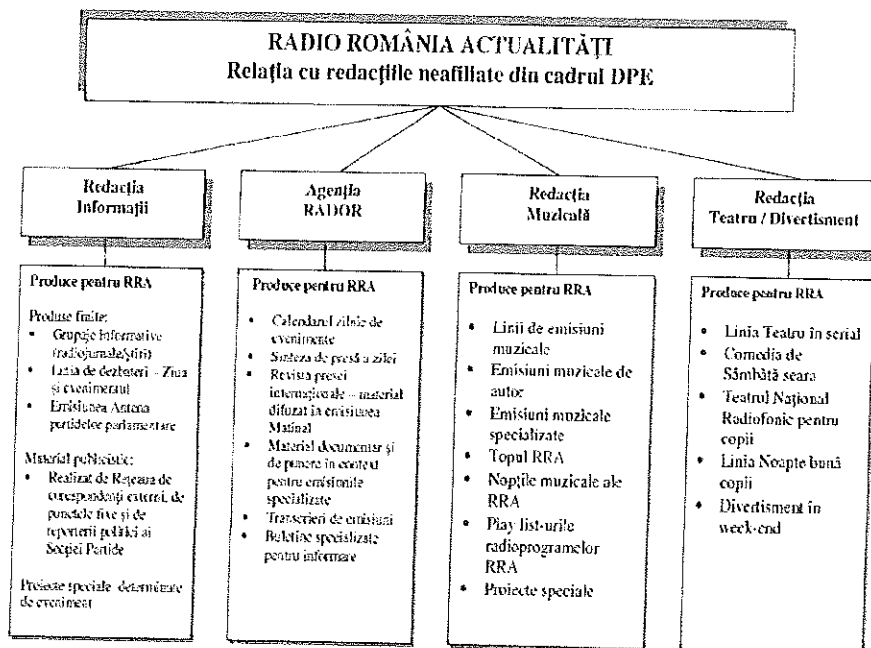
RADIO ROMÂNIA ACTUALITĂŢI
Relaţia cu redacţiile neafiliate din cadrul DPE

Redacţia Informaţii

Produce pentru RRA

Produse finite:
- Grupaje informative (radiojurnale/ştiri)
- Linia de dezbateri – Ziua şi evenimentul
- Emisiunea Antena partidelor parlamentare

Material publicistic:
- Realizat de Reţeaua de corespondenţi externi, de posturile fixe şi de reporterii politici ai Secţiei Partide

Proiecte speciale determinate de eveniment

Agenţia RADOR

Produce pentru RRA

- Calendarul zilnic de evenimente
- Sinteza de presă a zilei
- Revista presei internaţionale – material difuzat în emisiunea Matinal
- Material documentar şi de punere în context pentru emisiunile specializate
- Transcrieri de emisiuni
- Buletine specializate pentru informare

Redacţia Muzicală

Produce pentru RRA

- Linii de emisiuni muzicale
- Emisiuni muzicale de autor
- Emisiuni muzicale specializate
- Topul RRA
- Nopţile muzicale ale RRA
- Play list-urile radioprogramelor RRA
- Proiecte speciale

Redacţia Teatru / Divertisment

Produce pentru RRA

- Linia Teatru în serial
- Comedia de Sâmbătă seara
- Teatrul Naţional Radiofonic pentru copii
- Linia Noapte bună copii
- Divertisment în week-end